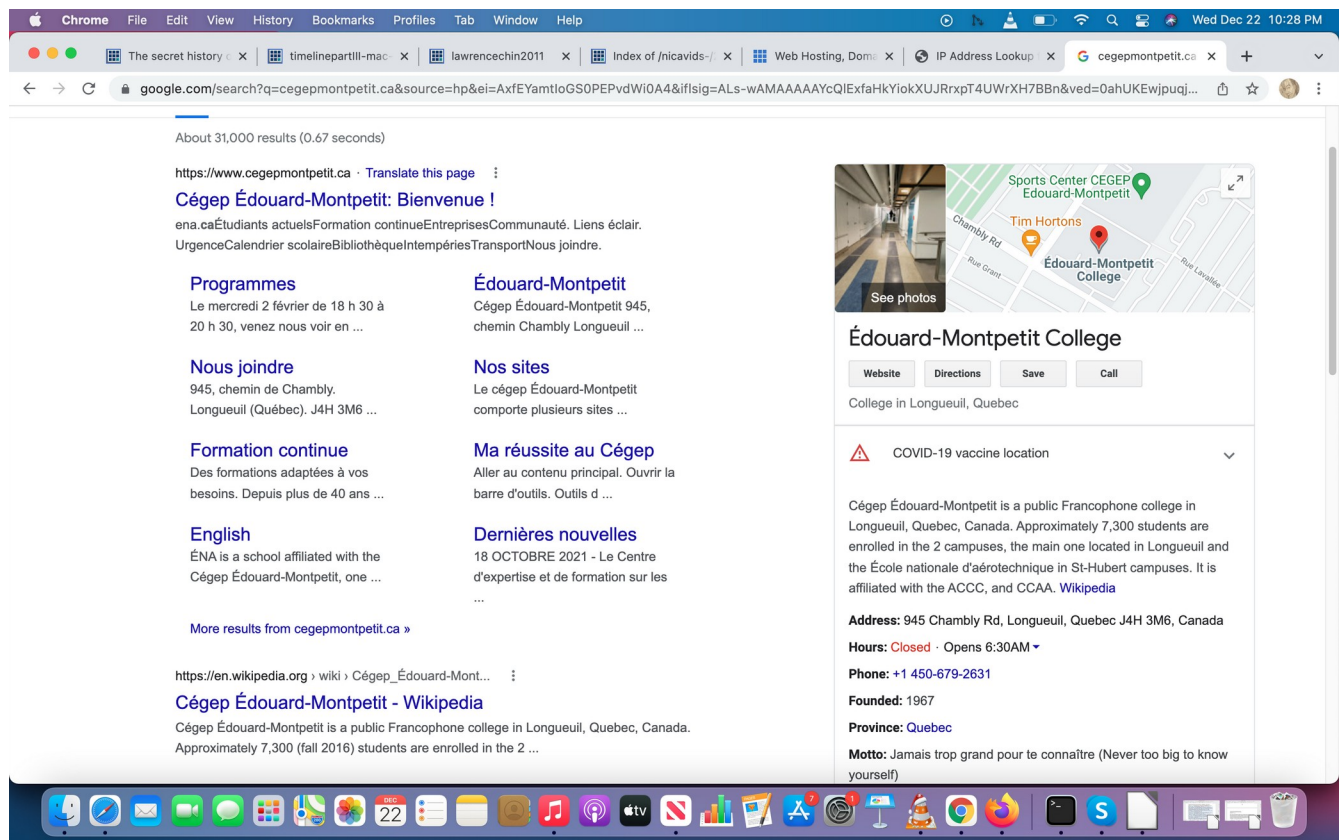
Chrome File Edit View History Bookmarks Profiles Tab Window Help Wed Dec 22 10:28 PM

The secret history | timelinepartIII-mac | lawrencechin2011 | Index of /nicavids-/ | Web Hosting, Doma | IP Address Lookup | cegepmontpetit.ca

google.com/search?q=cegepmontpetit.ca&source=hp&ei=AxfEYamtIoGS0PEPvdWi0A4&iflsig=ALs-wAMAAAAAYcQIExfaHkYiokXUJRrxpT4UWrXH7BBn&ved=0ahUKEwjpuqj...

About 31,000 results (0.67 seconds)

https://www.cegepmontpetit.ca · Translate this page

Cégep Édouard-Montpetit: Bienvenue !

ena.caÉtudiants actuelsFormation continueEntreprisesCommunauté. Liens éclair. UrgenceCalendrier scolaireBibliothèqueIntempériesTransportNous joindre.

Programmes
Le mercredi 2 février de 18 h 30 à 20 h 30, venez nous voir en ...

Édouard-Montpetit
Cégep Édouard-Montpetit 945, chemin Chambly Longueuil ...

Nous joindre
945, chemin de Chambly. Longueuil (Québec). J4H 3M6 ...

Nos sites
Le cégep Édouard-Montpetit comporte plusieurs sites ...

Formation continue
Des formations adaptées à vos besoins. Depuis plus de 40 ans ...

Ma réussite au Cégep
Aller au contenu principal. Ouvrir la barre d'outils. Outils d ...

English
ÉNA is a school affiliated with the Cégep Édouard-Montpetit, one ...

Dernières nouvelles
18 OCTOBRE 2021 - Le Centre d'expertise et de formation sur les ...

More results from cegepmontpetit.ca »

https://en.wikipedia.org › wiki › Cégep_Édouard-Mont...

Cégep Édouard-Montpetit - Wikipedia

Cégep Édouard-Montpetit is a public Francophone college in Longueuil, Quebec, Canada. Approximately 7,300 (fall 2016) students are enrolled in the 2 ...

See photos

Sports Center CEGEP Edouard-Montpetit
Tim Hortons
Chambly Rd
Rue Grant
Édouard-Montpetit College
Rue Lavallée

Édouard-Montpetit College

Website Directions Save Call

College in Longueuil, Quebec

COVID-19 vaccine location

Cégep Édouard-Montpetit is a public Francophone college in Longueuil, Quebec, Canada. Approximately 7,300 students are enrolled in the 2 campuses, the main one located in Longueuil and the École nationale d'aérotechnique in St-Hubert campuses. It is affiliated with the ACCC, and CCAA. Wikipedia

Address: 945 Chambly Rd, Longueuil, Quebec J4H 3M6, Canada

Hours: Closed · Opens 6:30AM

Phone: +1 450-679-2631

Founded: 1967

Province: Quebec

Motto: Jamais trop grand pour te connaître (Never too big to know yourself)

DEC 22 tv